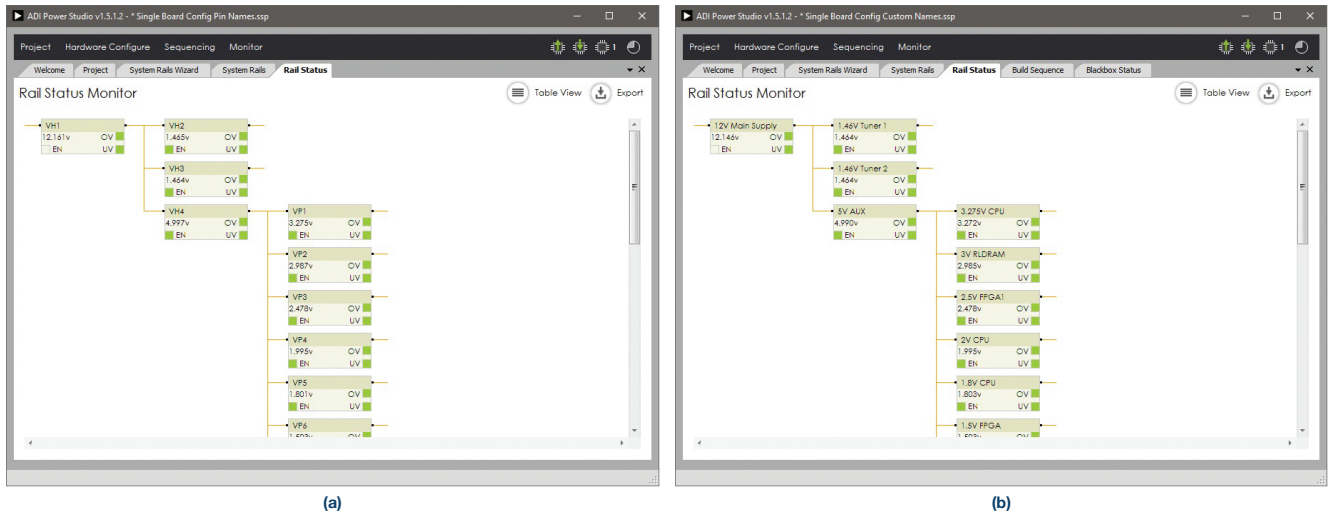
ADI Power Studio v1.5.1.2 - * Single Board Config Pin Names.ssp

Project Hardware Configure Sequencing Monitor

1

Welcome Project System Rails Wizard System Rails Rail Status

Rail Status Monitor

Table View Export

VH1
12.161v OV
EN UV

VH2
1.465v OV
EN UV

VH3
1.464v OV
EN UV

VH4
4.997v OV
EN UV

VP1
3.275v OV
EN UV

VP2
2.987v OV
EN UV

VP3
2.478v OV
EN UV

VP4
1.995v OV
EN UV

VP5
1.801v OV
EN UV

VP6
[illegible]

(a)

ADI Power Studio v1.5.1.2 - * Single Board Config Custom Names.ssp

Project Hardware Configure Sequencing Monitor

1

Welcome Project System Rails Wizard System Rails Rail Status Build Sequence Blackbox Status

Rail Status Monitor

Table View Export

12V Main Supply
12.146v OV
EN UV

1.46V Tuner 1
1.464v OV
EN UV

1.46V Tuner 2
1.464v OV
EN UV

5V AUX
4.990v OV
EN UV

3.275V CPU
3.272v OV
EN UV

3V RLDRAM
2.985v OV
EN UV

2.5V FPGA1
2.478v OV
EN UV

2V CPU
1.995v OV
EN UV

1.8V CPU
1.803v OV
EN UV

1.5V FPGA
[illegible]

(b)